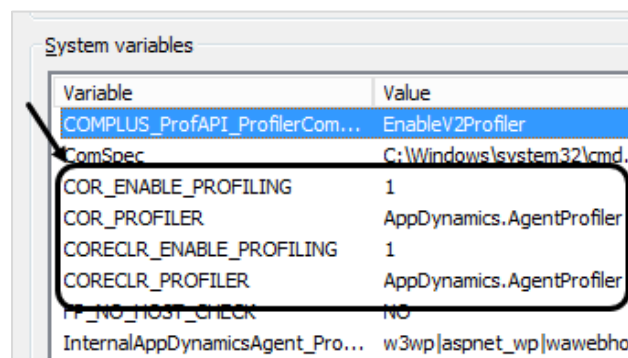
System variables

| Variable | Value |
|---|---|
| COMPLUS_ProfAPI_ProfilerCom... | EnableV2Profiler |
| ComSpec | C:\Windows\system32\cmd. |
| COR_ENABLE_PROFILING | 1 |
| COR_PROFILER | AppDynamics.AgentProfiler |
| CORECLR_ENABLE_PROFILING | 1 |
| CORECLR_PROFILER | AppDynamics.AgentProfiler |
| FP_NO_HOST_CHECK | NO |
| InternalAppDynamicsAgent_Pro... | w3wp\|aspnet_wp\|wawebho |